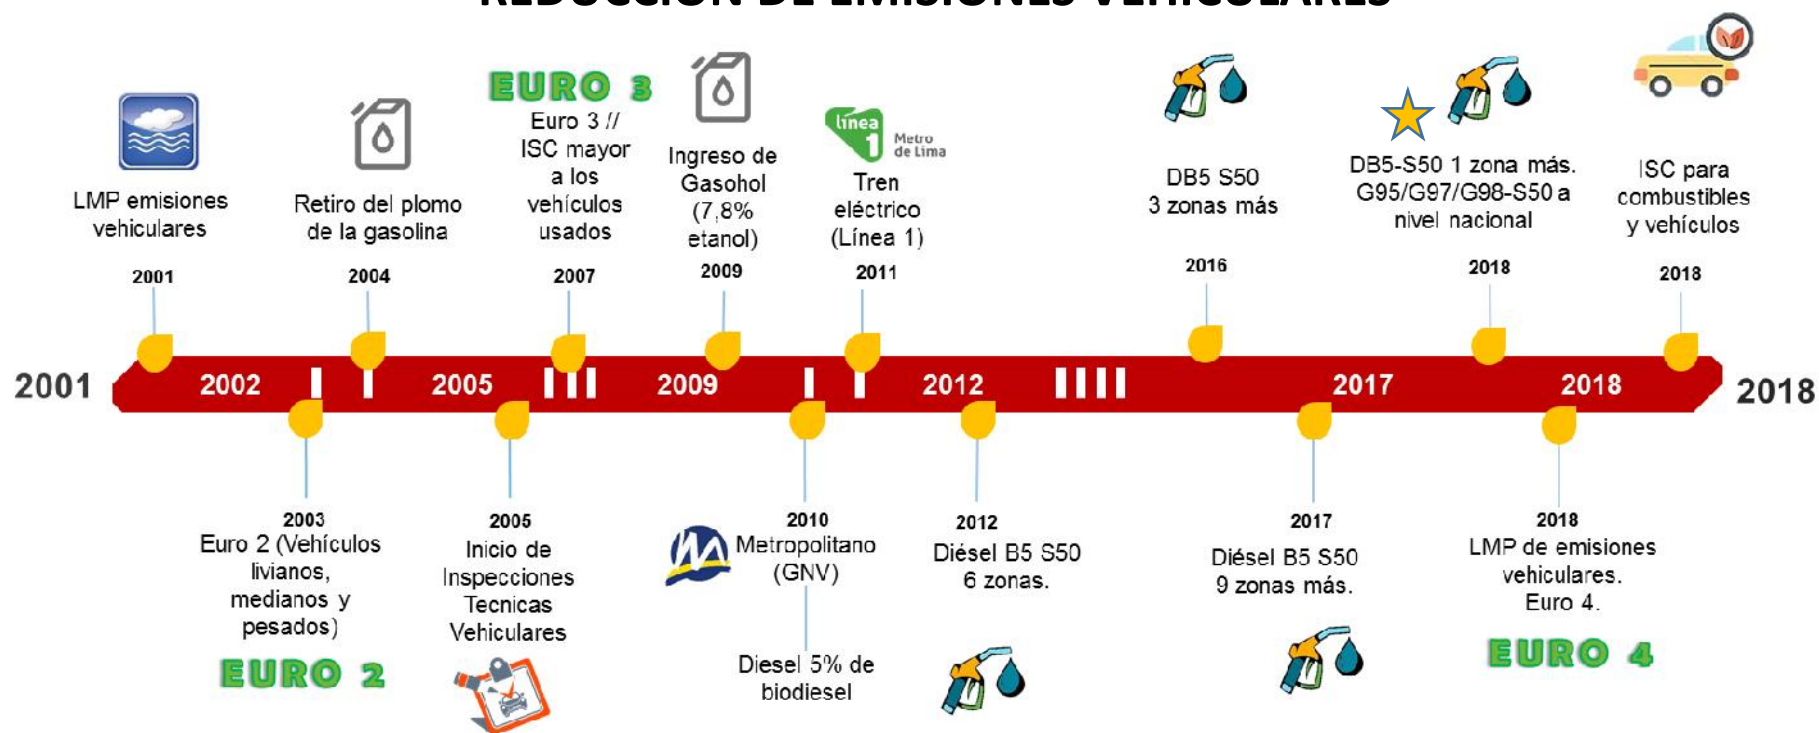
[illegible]

LMP emisiones vehiculares

2001

Retiro del plomo de la gasolina

2004

EURO 3

Euro 3 // ISC mayor a los vehículos usados

2007

Ingreso de Gasohol (7,8% etanol)

2009

línea 1 Metro de Lima

Tren eléctrico (Línea 1)

2011

DB5 S50 3 zonas más

2016

DB5-S50 1 zona más. G95/G97/G98-S50 a nivel nacional

2018

ISC para combustibles y vehículos

2018

2001 2002 2005 2009 2012 2017 2018 2018

2003
Euro 2 (Vehículos livianos, medianos y pesados)

EURO 2

2005
Inicio de Inspecciones Tecnicas Vehiculares

2010
Metropolitano (GNV)

Diesel 5% de biodiesel

2012
Diésel B5 S50 6 zonas.

2017
Diésel B5 S50 9 zonas más.

2018
LMP de emisiones vehiculares. Euro 4.

EURO 4